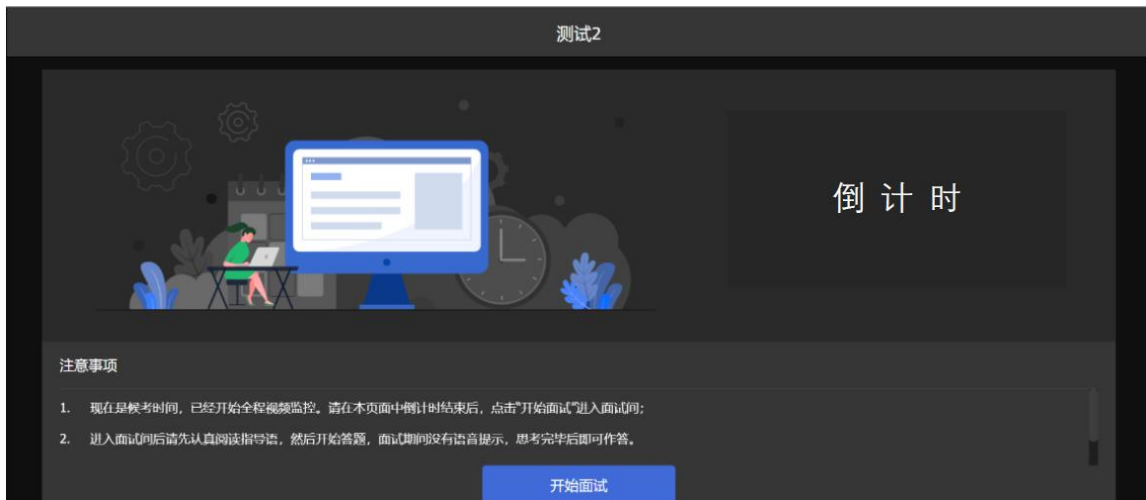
测试2

倒 计 时

注意事项

1. 现在是候考时间，已经开始全程视频监控。请在本页面中倒计时结束后，点击"开始面试"进入面试间；

2. 进入面试间后请先认真阅读指导语，然后开始答题，面试期间没有语音提示，思考完毕后即可作答。

开始面试